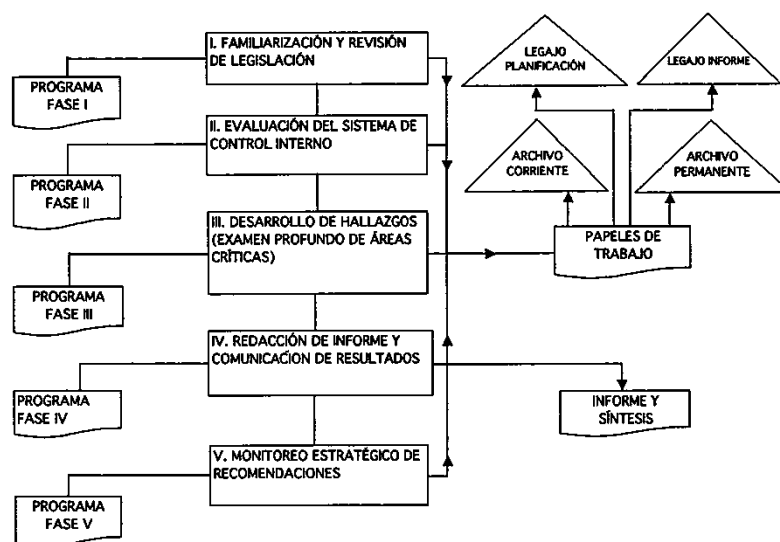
I. FAMILIARIZACIÓN Y REVISIÓN DE LEGISLACIÓN

PROGRAMA FASE I

II. EVALUACIÓN DEL SISTEMA DE CONTROL INTERNO

PROGRAMA FASE II

III. DESARROLLO DE HALLAZGOS (EXAMEN PROFUNDO DE ÁREAS CRÍTICAS)

PROGRAMA FASE III

IV. REDACCIÓN DE INFORME Y COMUNICACIÓN DE RESULTADOS

PROGRAMA FASE IV

V. MONITOREO ESTRATÉGICO DE RECOMENDACIONES

PROGRAMA FASE V

LEGAJO PLANIFICACIÓN

LEGAJO INFORME

ARCHIVO CORRIENTE

ARCHIVO PERMANENTE

PAPELES DE TRABAJO

INFORME Y SÍNTESIS